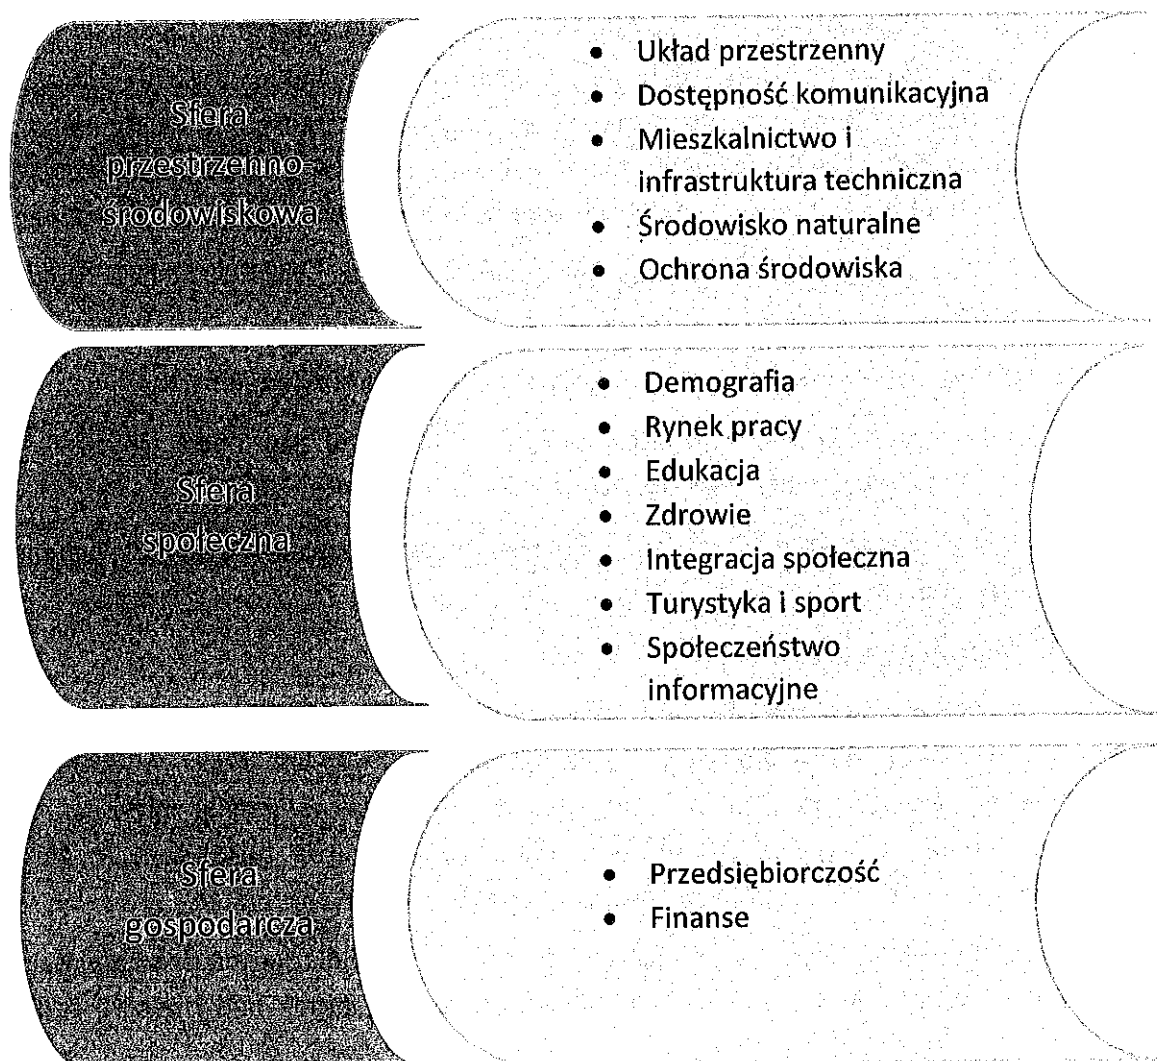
Sfera przestrzenno-środowiskowa

- Układ przestrzenny
- Dostępność komunikacyjna
- Mieszkalnictwo i infrastruktura techniczna
- Środowisko naturalne
- Ochrona środowiska

Sfera społeczna

- Demografia
- Rynek pracy
- Edukacja
- Zdrowie
- Integracja społeczna
- Turystyka i sport
- Społeczeństwo informacyjne

Sfera gospodarcza

- Przedsiębiorczość
- Finanse